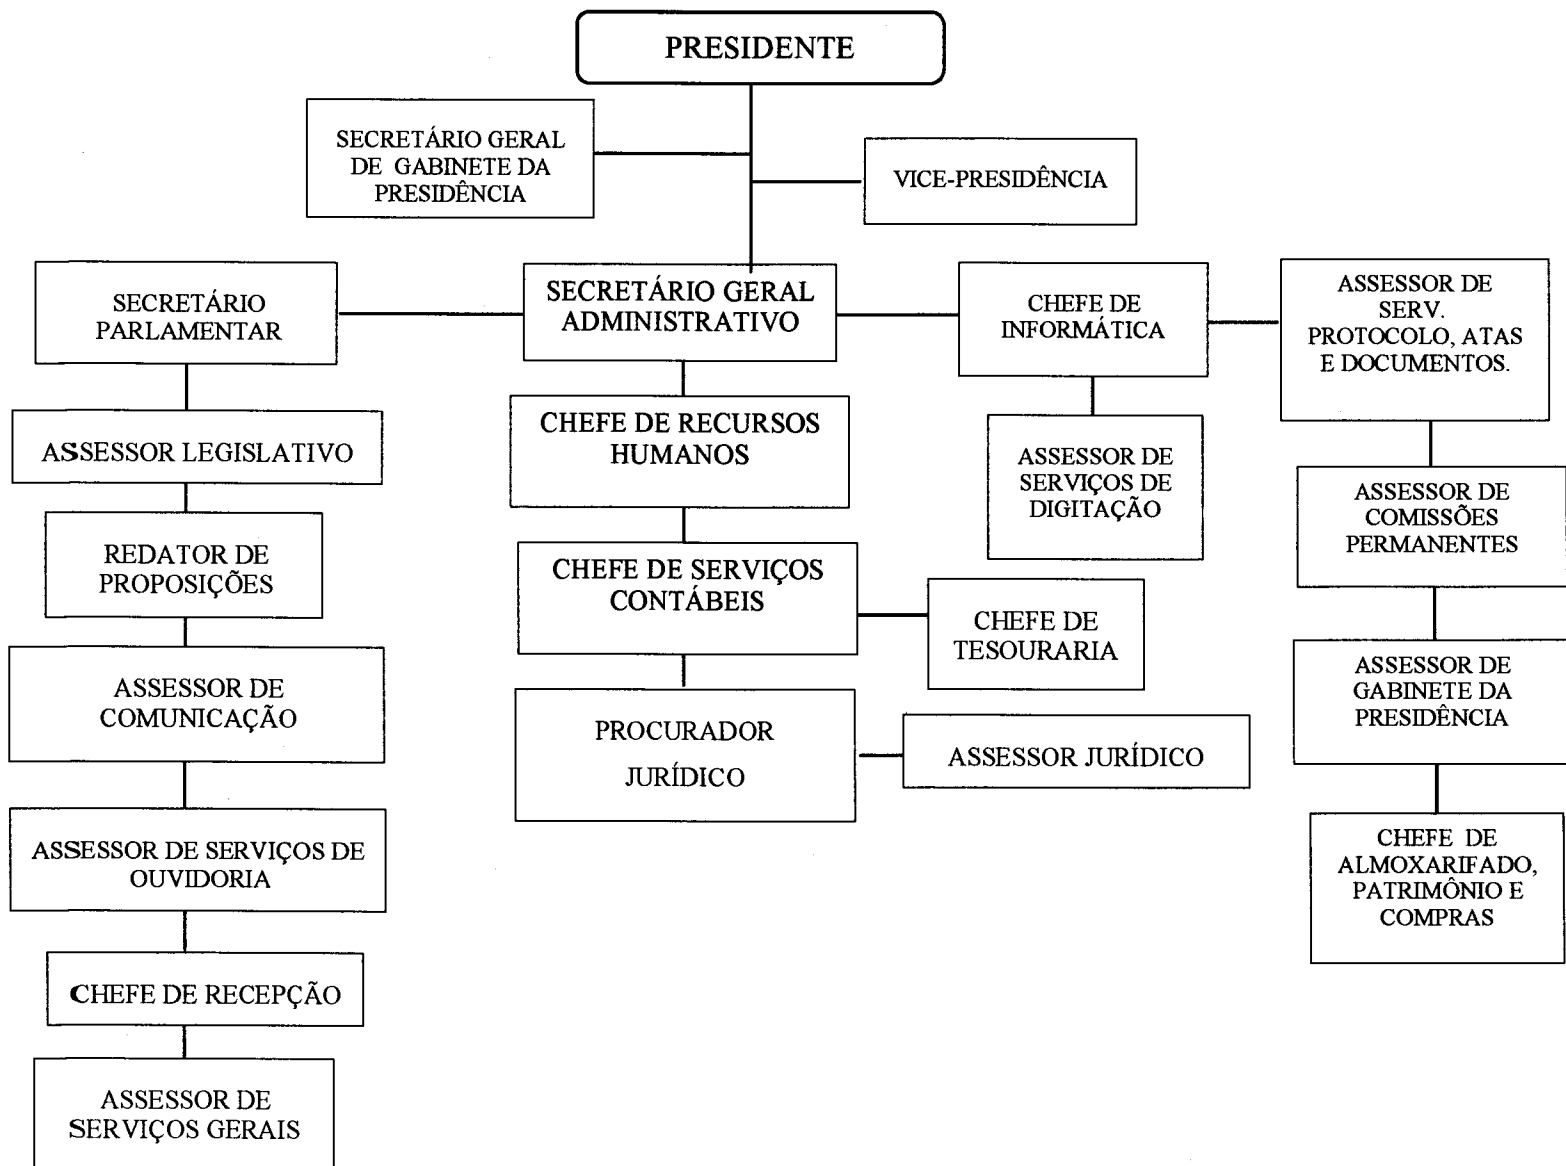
PRESIDENTE

SECRETÁRIO GERAL DE GABINETE DA PRESIDÊNCIA

VICE-PRESIDÊNCIA

SECRETÁRIO PARLAMENTAR

SECRETÁRIO GERAL ADMINISTRATIVO

CHEFE DE INFORMÁTICA

ASSESSOR DE SERV. PROTOCOLO, ATAS E DOCUMENTOS.

ASSESSOR LEGISLATIVO

CHEFE DE RECURSOS HUMANOS

ASSESSOR DE SERVIÇOS DE DIGITAÇÃO

ASSESSOR DE COMISSÕES PERMANENTES

REDATOR DE PROPOSIÇÕES

CHEFE DE SERVIÇOS CONTÁBEIS

CHEFE DE TESOURARIA

ASSESSOR DE COMUNICAÇÃO

ASSESSOR DE GABINETE DA PRESIDÊNCIA

PROCURADOR JURÍDICO

ASSESSOR JURÍDICO

ASSESSOR DE SERVIÇOS DE OUVIDORIA

CHEFE DE ALMOXARIFADO, PATRIMÔNIO E COMPRAS

CHEFE DE RECEPÇÃO

ASSESSOR DE SERVIÇOS GERAIS